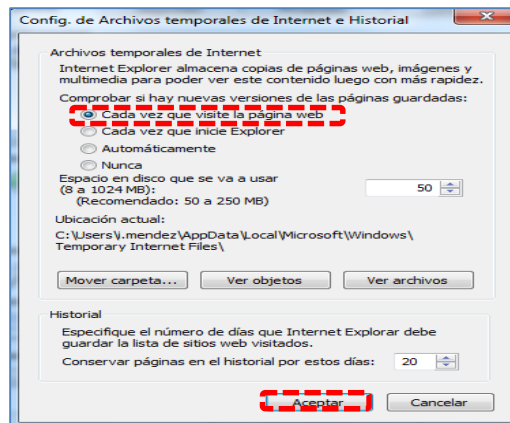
Config. de Archivos temporales de Internet e Historial

Archivos temporales de Internet

Internet Explorer almacena copias de páginas web, imágenes y multimedia para poder ver este contenido luego con más rapidez.

Comprobar si hay nuevas versiones de las páginas guardadas:

Cada vez que visite la página web

Cada vez que inicie Explorer

Automáticamente

Nunca

Espacio en disco que se va a usar (8 a 1024 MB): (Recomendado: 50 a 250 MB)

50

Ubicación actual:

C:\Users\j.mendez\AppData\Local\Microsoft\Windows\Temporary Internet Files\

Mover carpeta... Ver objetos Ver archivos

Historial

Especifique el número de días que Internet Explorar debe guardar la lista de sitios web visitados.

Conservar páginas en el historial por estos días: 20

Aceptar Cancelar